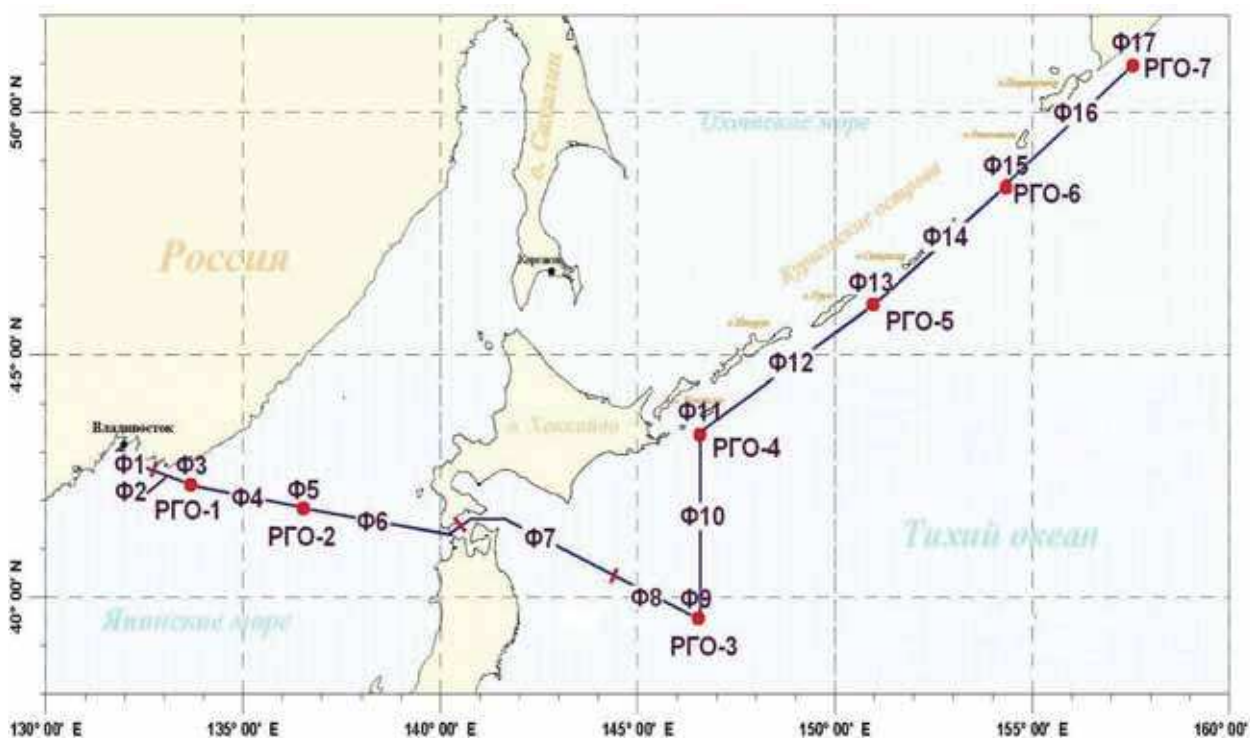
50° 00' N
45° 00' N
40° 00' N

130° 00' E
135° 00' E
140° 00' E
145° 00' E
150° 00' E
155° 00' E
160° 00' E

Россия
о. Сахалин
Корсаков
Охотское море
Курильские острова
о. Хоккайдо
Владивосток
Японское море
Тихий океан

Ф1
Ф2
Ф3
РГО-1
Ф4
Ф5
РГО-2
Ф6
Ф7
Ф8
Ф9
РГО-3
Ф10
Ф11
РГО-4
Ф12
Ф13
РГО-5
Ф14
Ф15
РГО-6
Ф16
Ф17
РГО-7